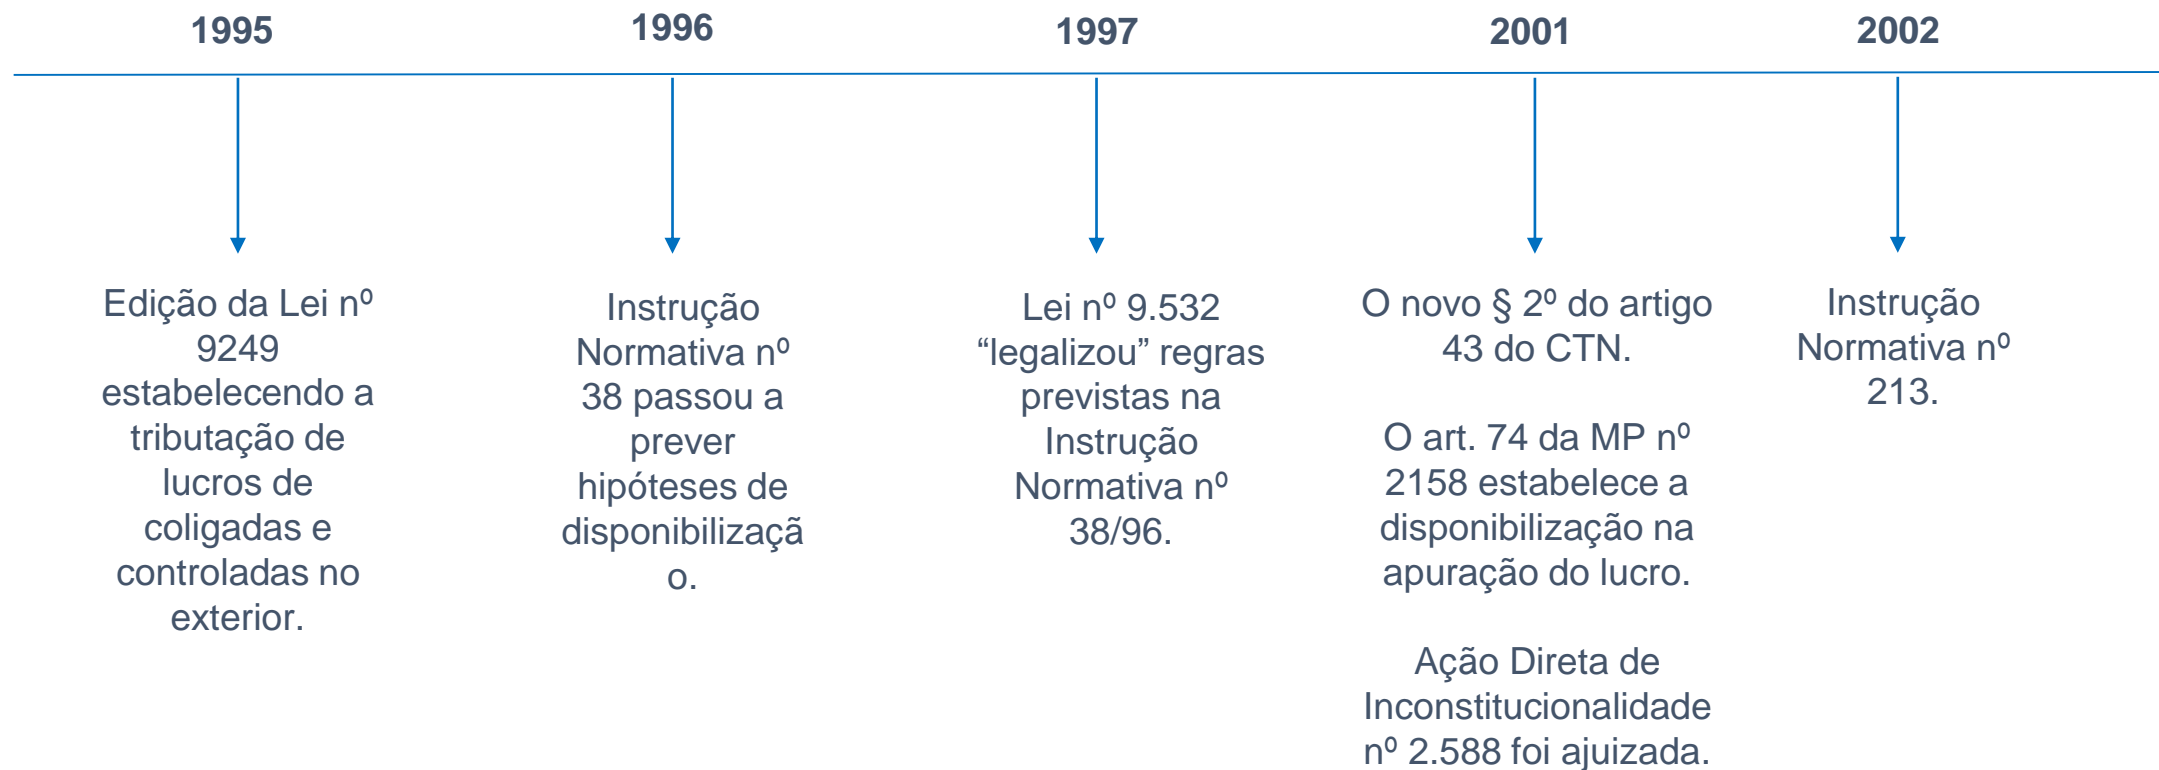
1995

1996

1997

2001

2002

Edição da Lei nº 9249 estabelecendo a tributação de lucros de coligadas e controladas no exterior.

Instrução Normativa nº 38 passou a prever hipóteses de disponibilização.

Lei nº 9.532 “legalizou” regras previstas na Instrução Normativa nº 38/96.

O novo § 2º do artigo 43 do CTN.

O art. 74 da MP nº 2158 estabelece a disponibilização na apuração do lucro.

Ação Direta de Inconstitucionalidade nº 2.588 foi ajuizada.

Instrução Normativa nº 213.